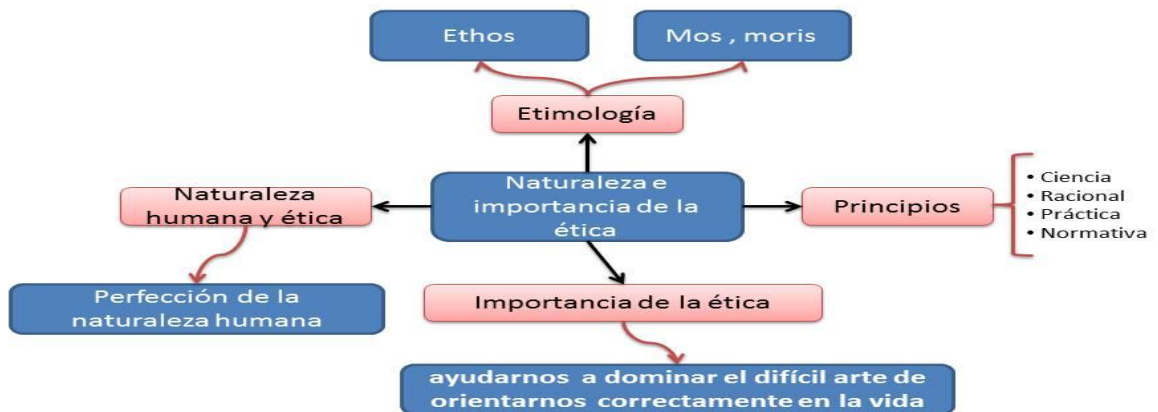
Ethos

Mos , moris

Etimología

Naturaleza humana y ética

Naturaleza e importancia de la ética

Principios

• Ciencia
• Racional
• Práctica
• Normativa

Perfección de la naturaleza humana

Importancia de la ética

ayudarnos a dominar el difícil arte de orientarnos correctamente en la vida